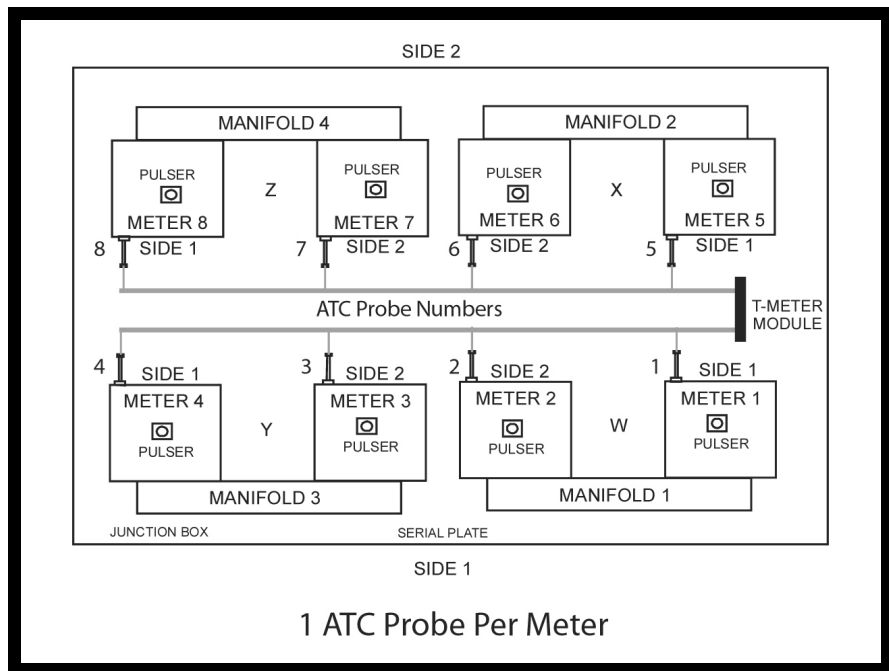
SIDE 2

MANIFOLD 4

PULSER
METER 8

Z

PULSER
METER 7

MANIFOLD 2

PULSER
METER 6

X

PULSER
METER 5

8 SIDE 1

7 SIDE 2

6 SIDE 2

5 SIDE 1

ATC Probe Numbers

T-METER MODULE

4 SIDE 1

3 SIDE 2

2 SIDE 2

1 SIDE 1

METER 4
PULSER

Y

METER 3
PULSER

METER 2
PULSER

W

METER 1
PULSER

MANIFOLD 3

MANIFOLD 1

JUNCTION BOX

SERIAL PLATE

SIDE 1

1 ATC Probe Per Meter